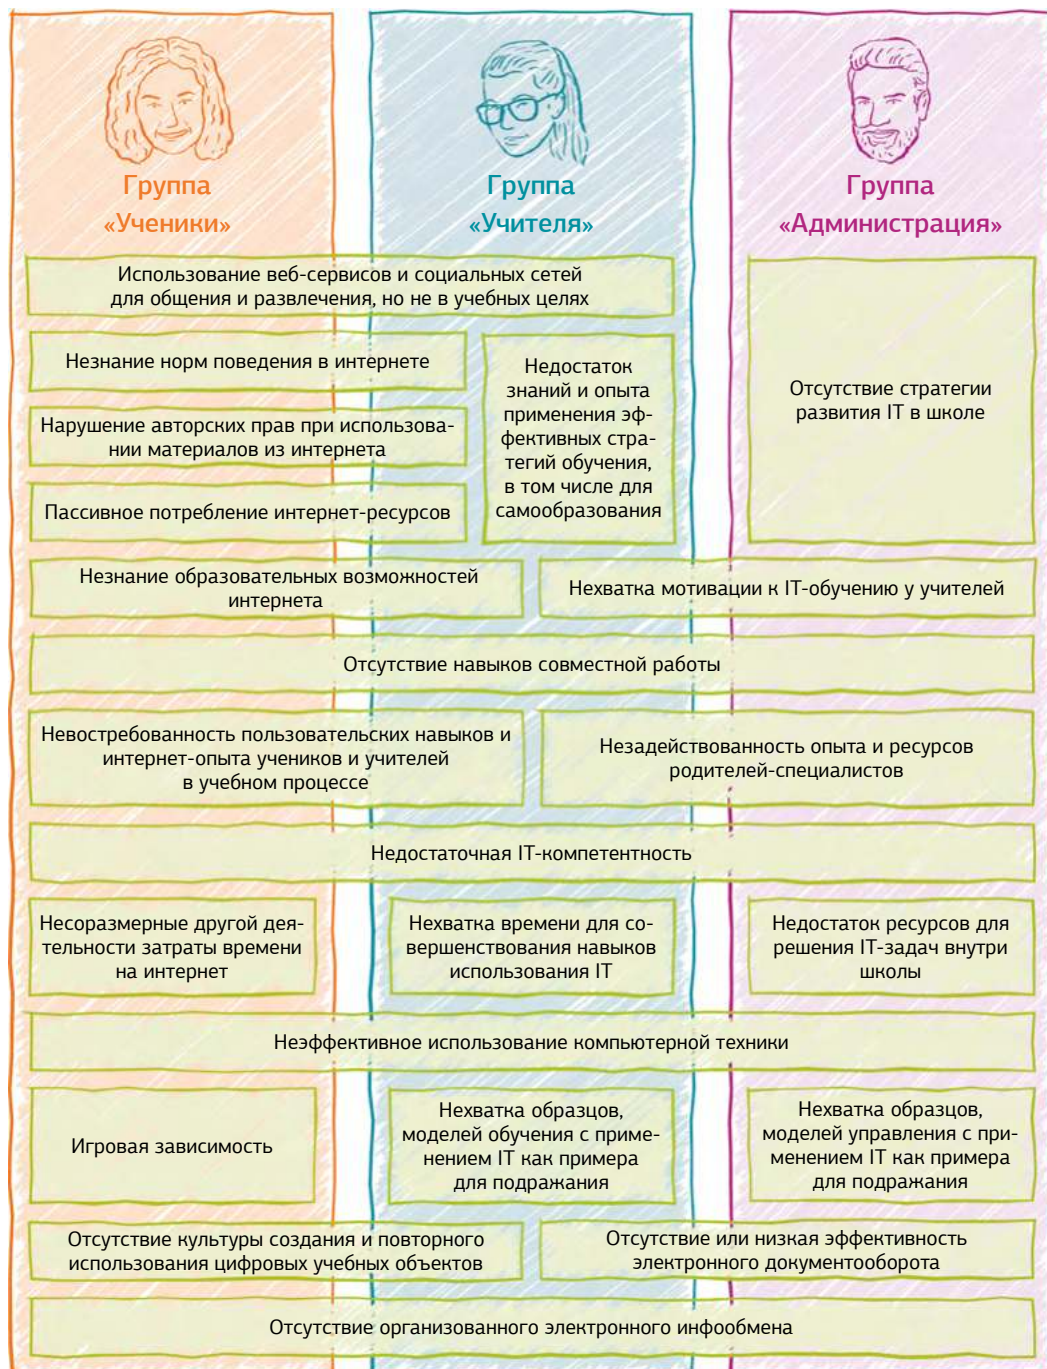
Группа «Ученики»

Группа «Учителя»

Группа «Администрация»

Использование веб-сервисов и социальных сетей для общения и развлечения, но не в учебных целях

Отсутствие стратегии развития IT в школе

Незнание норм поведения в интернете

Недостаток знаний и опыта применения эффективных стратегий обучения, в том числе для самообразования

Нарушение авторских прав при использовании материалов из интернета

Пассивное потребление интернет-ресурсов

Незнание образовательных возможностей интернета

Нехватка мотивации к IT-обучению у учителей

Отсутствие навыков совместной работы

Невостребованность пользовательских навыков и интернет-опыта учеников и учителей в учебном процессе

Незадействованность опыта и ресурсов родителей-специалистов

Недостаточная IT-компетентность

Несоразмерные другой деятельности затраты времени на интернет

Нехватка времени для совершенствования навыков использования IT

Недостаток ресурсов для решения IT-задач внутри школы

Неэффективное использование компьютерной техники

Игровая зависимость

Нехватка образцов, моделей обучения с применением IT как примера для подражания

Нехватка образцов, моделей управления с применением IT как примера для подражания

Отсутствие культуры создания и повторного использования цифровых учебных объектов

Отсутствие или низкая эффективность электронного документооборота

Отсутствие организованного электронного инфообмена